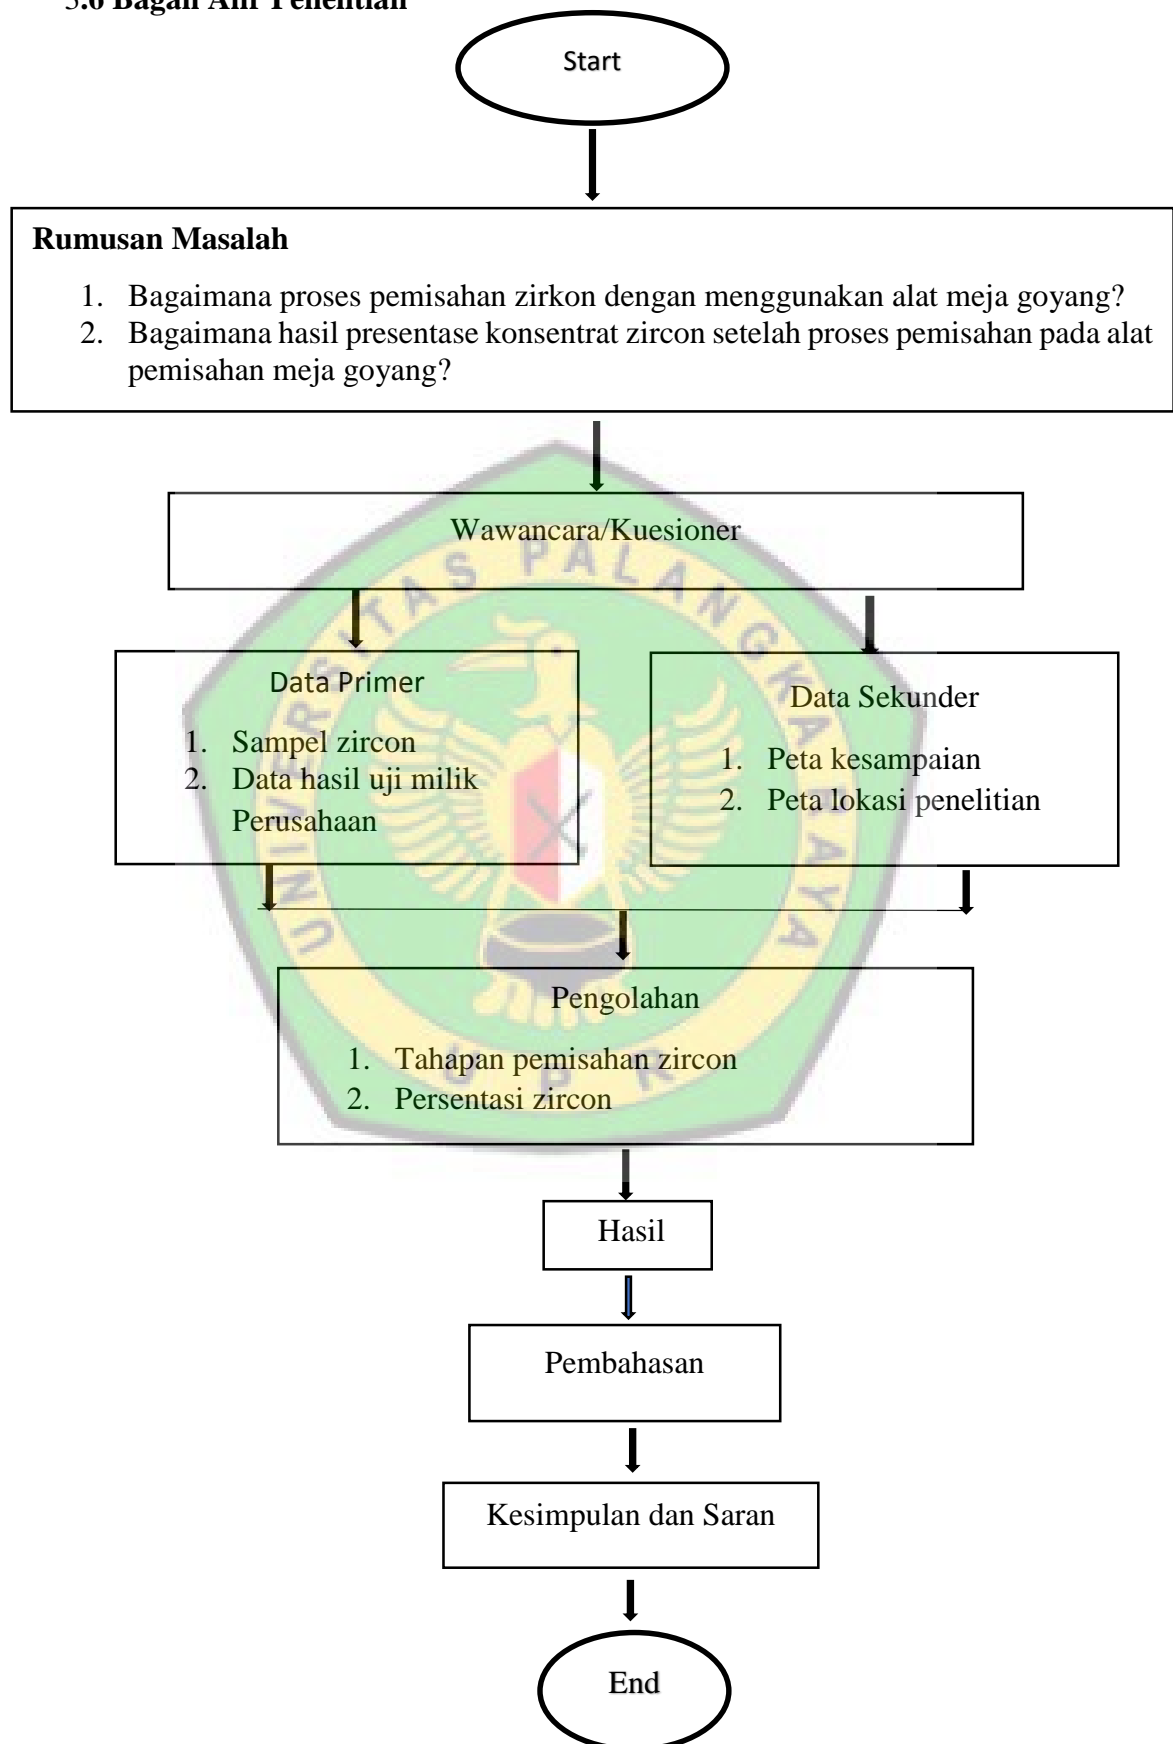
3.6 Bagan Alir Penelitian

Start

Rumusan Masalah

1. Bagaimana proses pemisahan zirkon dengan menggunakan alat meja goyang?
2. Bagaimana hasil presentase konsentrat zircon setelah proses pemisahan pada alat pemisahan meja goyang?

Wawancara/Kuesioner

Data Primer

1. Sampel zircon
2. Data hasil uji milik Perusahaan

Data Sekunder

1. Peta kesampaian
2. Peta lokasi penelitian

Pengolahan

1. Tahapan pemisahan zircon
2. Persentasi zircon

Hasil

Pembahasan

Kesimpulan dan Saran

End